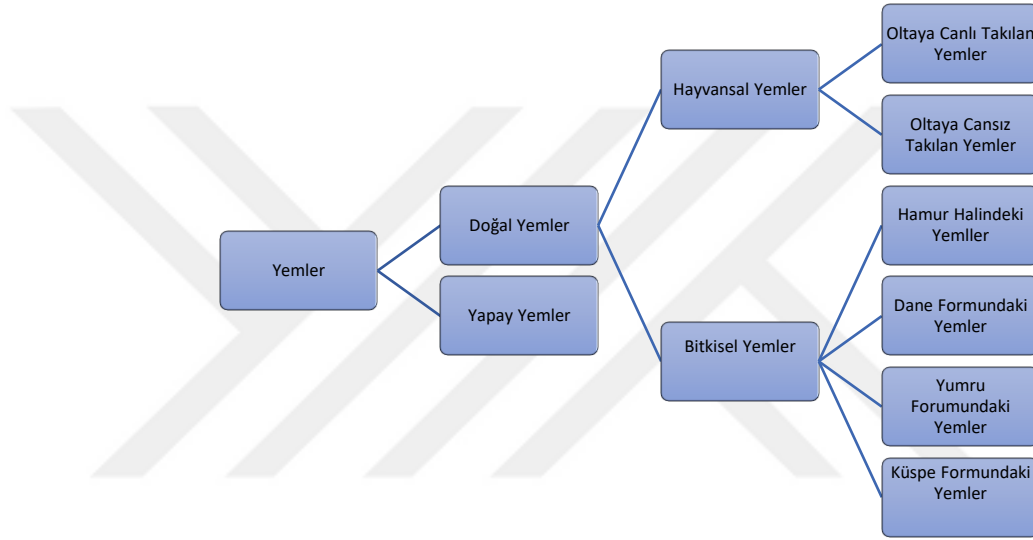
Yemler

Doğal Yemler

Yapay Yemler

Hayvansal Yemler

Bitkisel Yemler

Oltaya Canlı Takılan Yemler

Oltaya Cansız Takılan Yemler

Hamur Halindeki Yemller

Dane Formundaki Yemler

Yumru Forumundaki Yemler

Küspe Formundaki Yemler